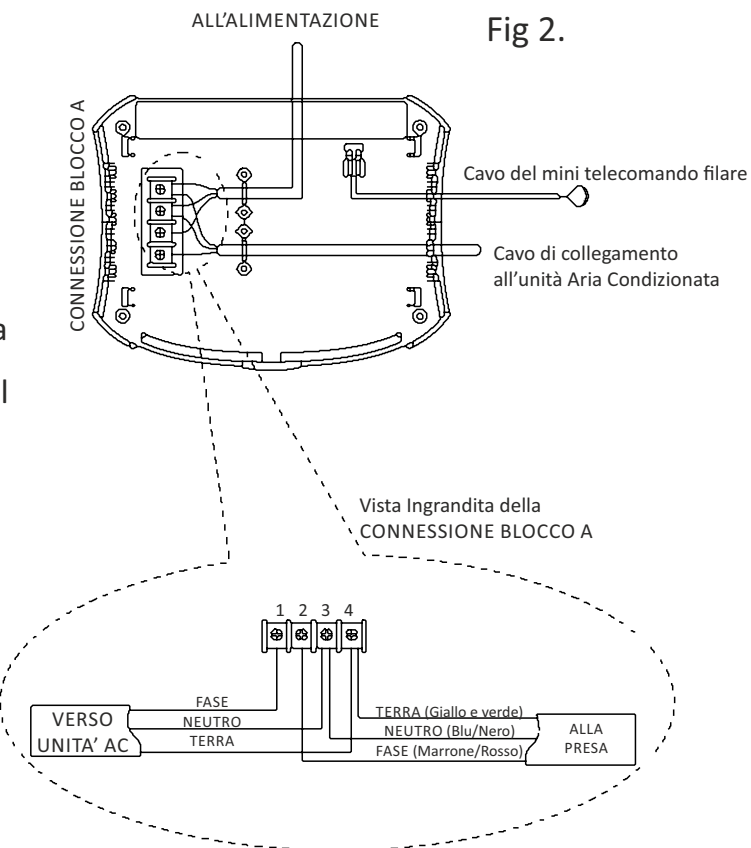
ALL'ALIMENTAZIONE

Fig 2.

CONNESSIONE BLOCCO A

Cavo del mini telecomando filare

Cavo di collegamento all'unità Aria Condizionata

a

l

Vista Ingrandita della CONNESSIONE BLOCCO A

1 2 3 4

VERSO UNITA' AC

FASE

NEUTRO

TERRA

TERRA (Giallo e verde)

NEUTRO (Blu/Nero)

FASE (Marrone/Rosso)

ALLA PRESA